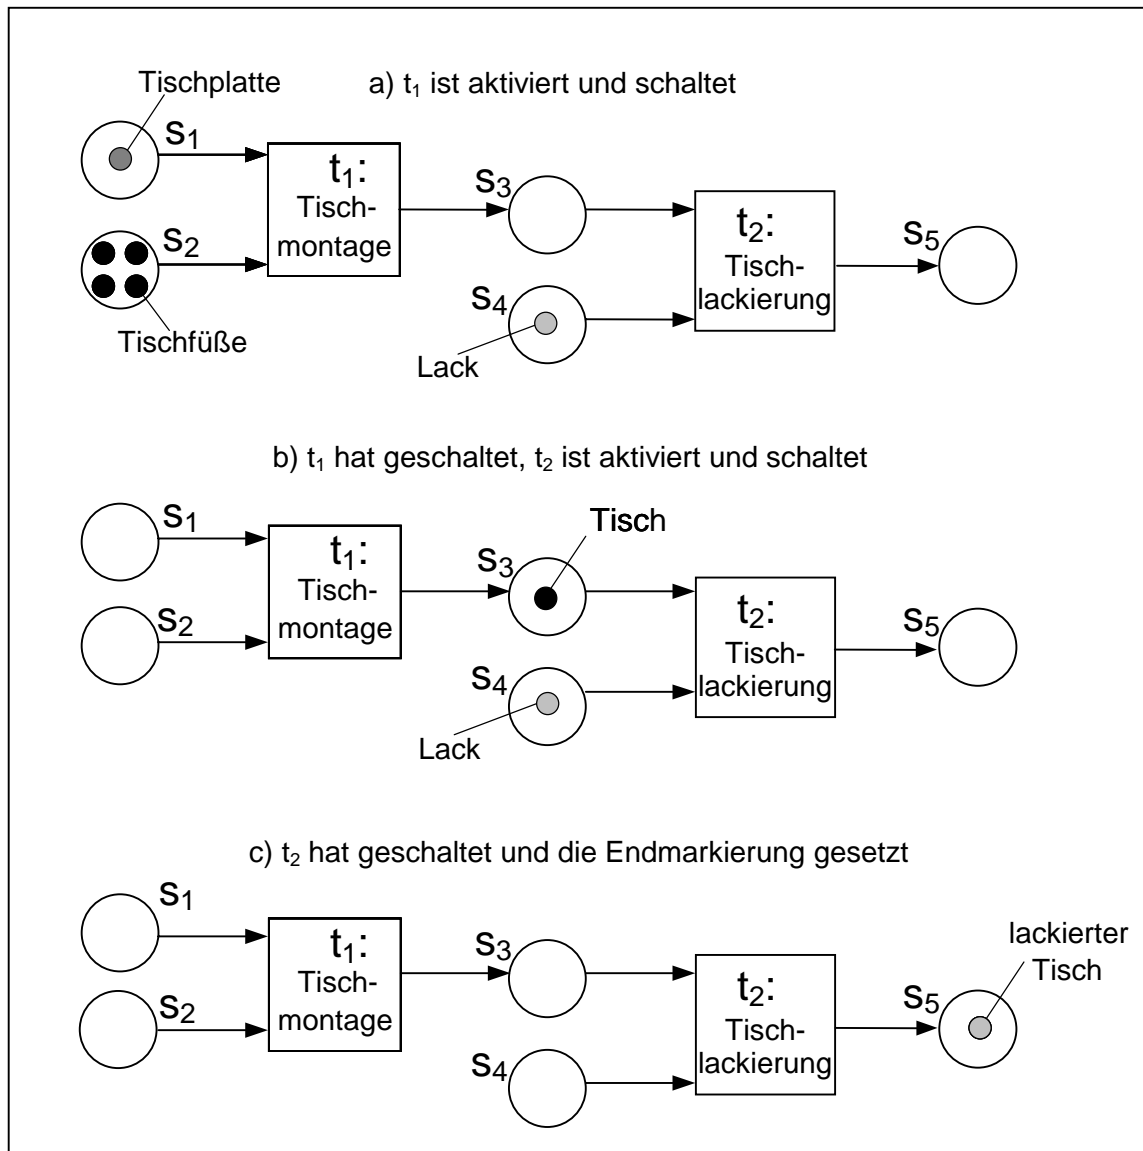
Tischplatte

a) $t_1$ ist aktiviert und schaltet

$s_1$

$t_1$: Tischmontage

$s_2$

$s_3$

$t_2$: Tischlackierung

$s_5$

$s_4$

Tischfüße

Lack

b) $t_1$ hat geschaltet, $t_2$ ist aktiviert und schaltet

$s_1$

$t_1$: Tischmontage

Tisch

$s_3$

$s_2$

$t_2$: Tischlackierung

$s_5$

$s_4$

Lack

c) $t_2$ hat geschaltet und die Endmarkierung gesetzt

$s_1$

$t_1$: Tischmontage

$s_3$

lackierter Tisch

$s_2$

$t_2$: Tischlackierung

$s_5$

$s_4$